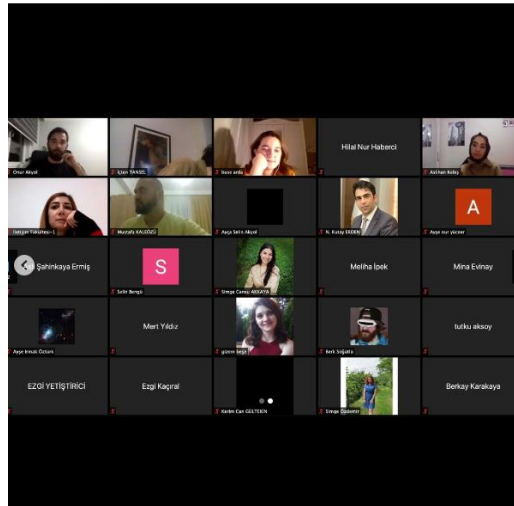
Onur Akyol

İlkan YAVUZ

buse arda

Hilal Nur Haberci

Aslıhan Koleş

Gamze Yüksekeş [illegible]

Mustafa KALKOZU

Ayça Selin Akyol

N. Kutay ERDEN

A

Ayşe nur yücener

Şahinkaya Ermiş

S

Selin Bengü

Simge Cansu AKKAYA

Meliha İpek

Mina Evinay

Ayşe İrmak Öztürk

Mert Yıldız

gözen beşe

Berk Soğukta

tutku aksoy

EZGİ YETİŞTİRİCİ

Ezgi Kaçıral

Kerim Can GELTEKİN

Simge Özdemir

Berkay Karakaya